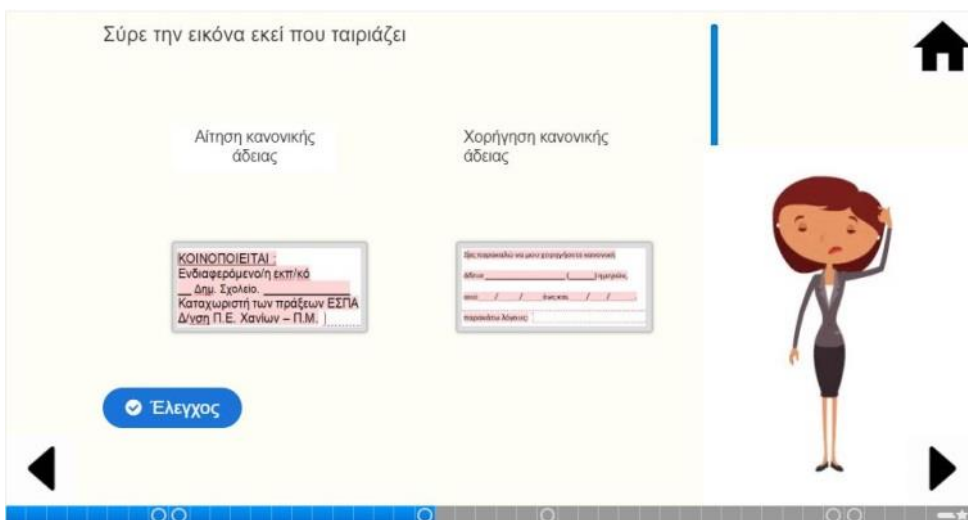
Σύρε την εικόνα εκεί που ταιριάζει

Αίτηση κανονικής άδειας

Χορήγηση κανονικής άδειας

ΚΟΙΝΟΠΟΙΕΙΤΑΙ :
Ενδιαφερόμενο/η εκπ/κό
__ Δημ. Σχολείο. ____________
Καταχωριστή των πράξεων ΕΣΠΑ
Δ/νση Π.Ε. Χανίων – Π.Μ.

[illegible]

Έλεγχος